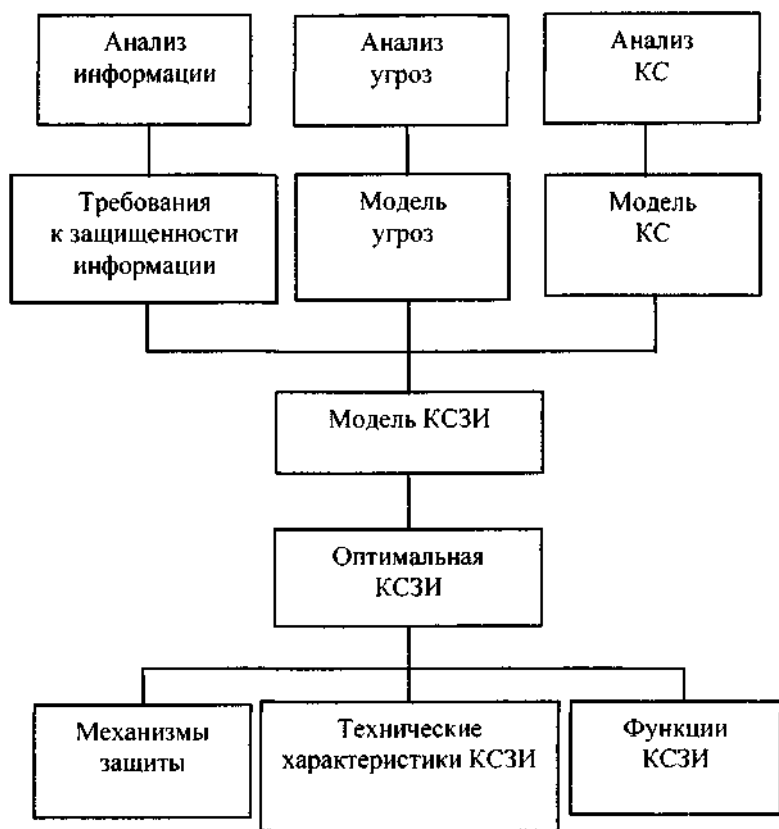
Анализ информации

Анализ угроз

Анализ КС

Требования к защищенности информации

Модель угроз

Модель КС

Модель КСЗИ

Оптимальная КСЗИ

Механизмы защиты

Технические характеристики КСЗИ

Функции КСЗИ